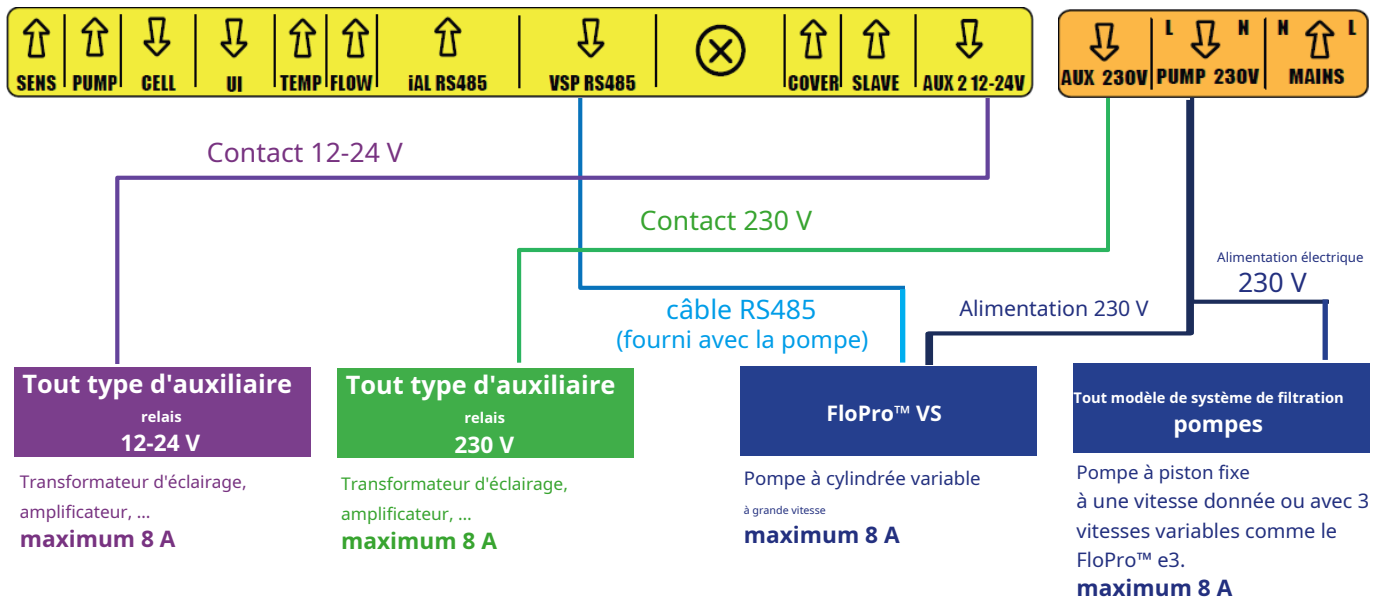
SENS PUMP CELL UI TEMP FLOW iAL RS485 VSP RS485 COVER SLAVE AUX 2 12-24V

AUX 230V L PUMP 230V N N MAINS L

Contact 12-24 V

Contact 230 V

câble RS485
(fourni avec la pompe)

Alimentation 230 V

Alimentation électrique
230 V

Tout type d'auxiliaire
relais
12-24 V

Transformateur d'éclairage, amplificateur, ...
maximum 8 A

Tout type d'auxiliaire
relais
230 V

Transformateur d'éclairage, amplificateur, ...
maximum 8 A

FloPro™ VS

Pompe à cylindrée variable
à grande vitesse
maximum 8 A

Tout modèle de système de filtration
pompes

Pompe à piston fixe
à une vitesse donnée ou avec 3 vitesses variables comme le FloPro™ e3.
maximum 8 A